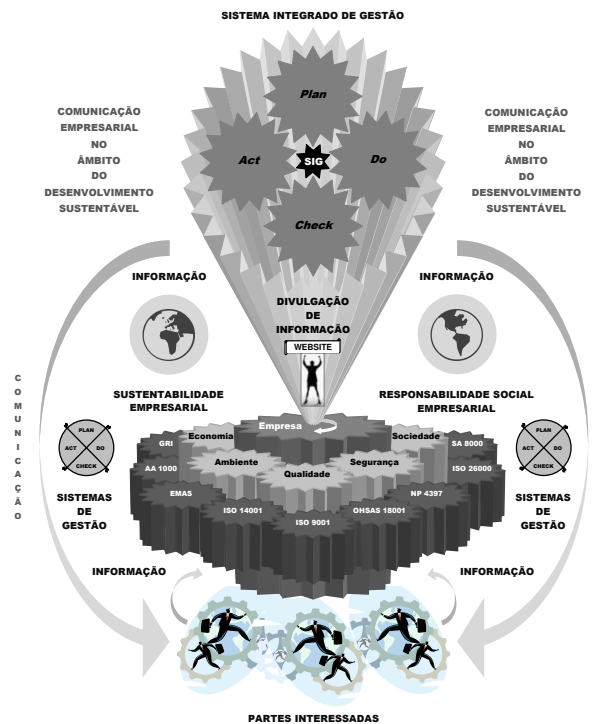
SISTEMA INTEGRADO DE GESTÃO

COMUNICAÇÃO EMPRESARIAL NO ÂMBITO DO DESENVOLVIMENTO SUSTENTÁVEL

Plan

Act

SIG

Do

Check

COMUNICAÇÃO EMPRESARIAL NO ÂMBITO DO DESENVOLVIMENTO SUSTENTÁVEL

INFORMAÇÃO

INFORMAÇÃO

DIVULGAÇÃO DE INFORMAÇÃO

WEBSITE

C O M U N I C A Ç Ã O

SUSTENTABILIDADE EMPRESARIAL

RESPONSABILIDADE SOCIAL EMPRESARIAL

PLAN
ACT
DO
CHECK

Empresa

Economia

Sociedade

GRI

SA 8000

AA 1000

Ambiente

Qualidade

Segurança

ISO 26000

PLAN
ACT
DO
CHECK

SISTEMAS DE GESTÃO

EMAS

NP 4397

SISTEMAS DE GESTÃO

ISO 14001

OHSAS 18001

ISO 9001

INFORMAÇÃO

INFORMAÇÃO

PARTES INTERESSADAS